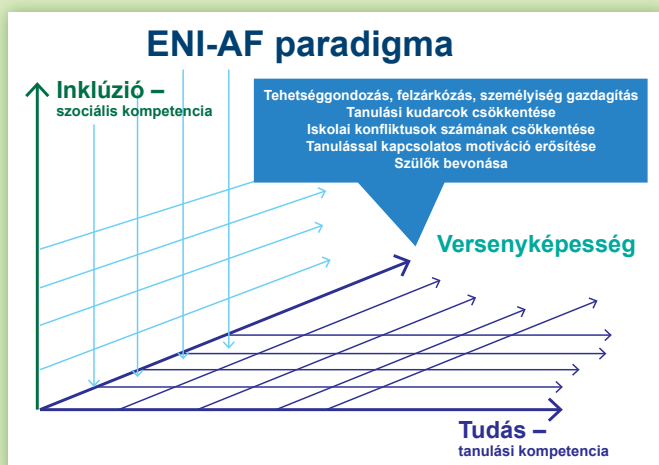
ENI-AF paradigma

Inklúzió –
szociális kompetencia

Tehetséggondozás, felzárkózás, személyiség gazdagítás
Tanulási kudarcok csökkentése
Iskolai konfliktusok számának csökkentése
Tanulással kapcsolatos motiváció erősítése
Szülők bevonása

Versenyképesség

Tudás –
tanulási kompetencia